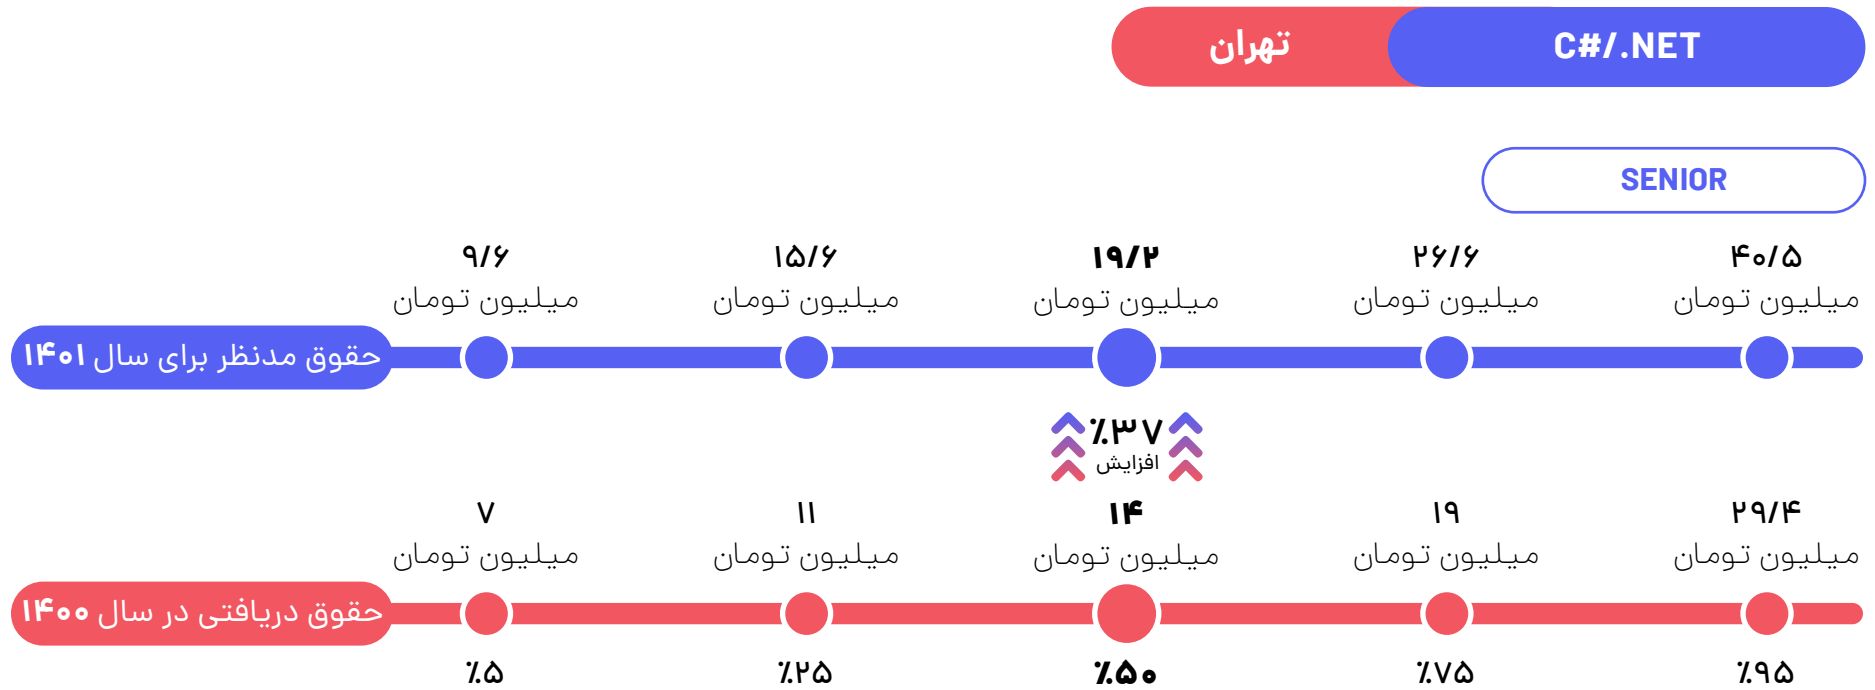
C#/.NET
تهران

SENIOR

۴۰/۵
میلیون تومان

۲۶/۶
میلیون تومان

۱۹/۲
میلیون تومان

۱۵/۶
میلیون تومان

۹/۶
میلیون تومان

حقوق مدنظر برای سال ۱۴۰۱

٪۳۷
افزایش

۲۹/۴
میلیون تومان

۱۹
میلیون تومان

۱۴
میلیون تومان

۱۱
میلیون تومان

۷
میلیون تومان

حقوق دریافتی در سال ۱۴۰۰

٪۹۵

٪۷۵

٪۵۰

٪۲۵

٪۵